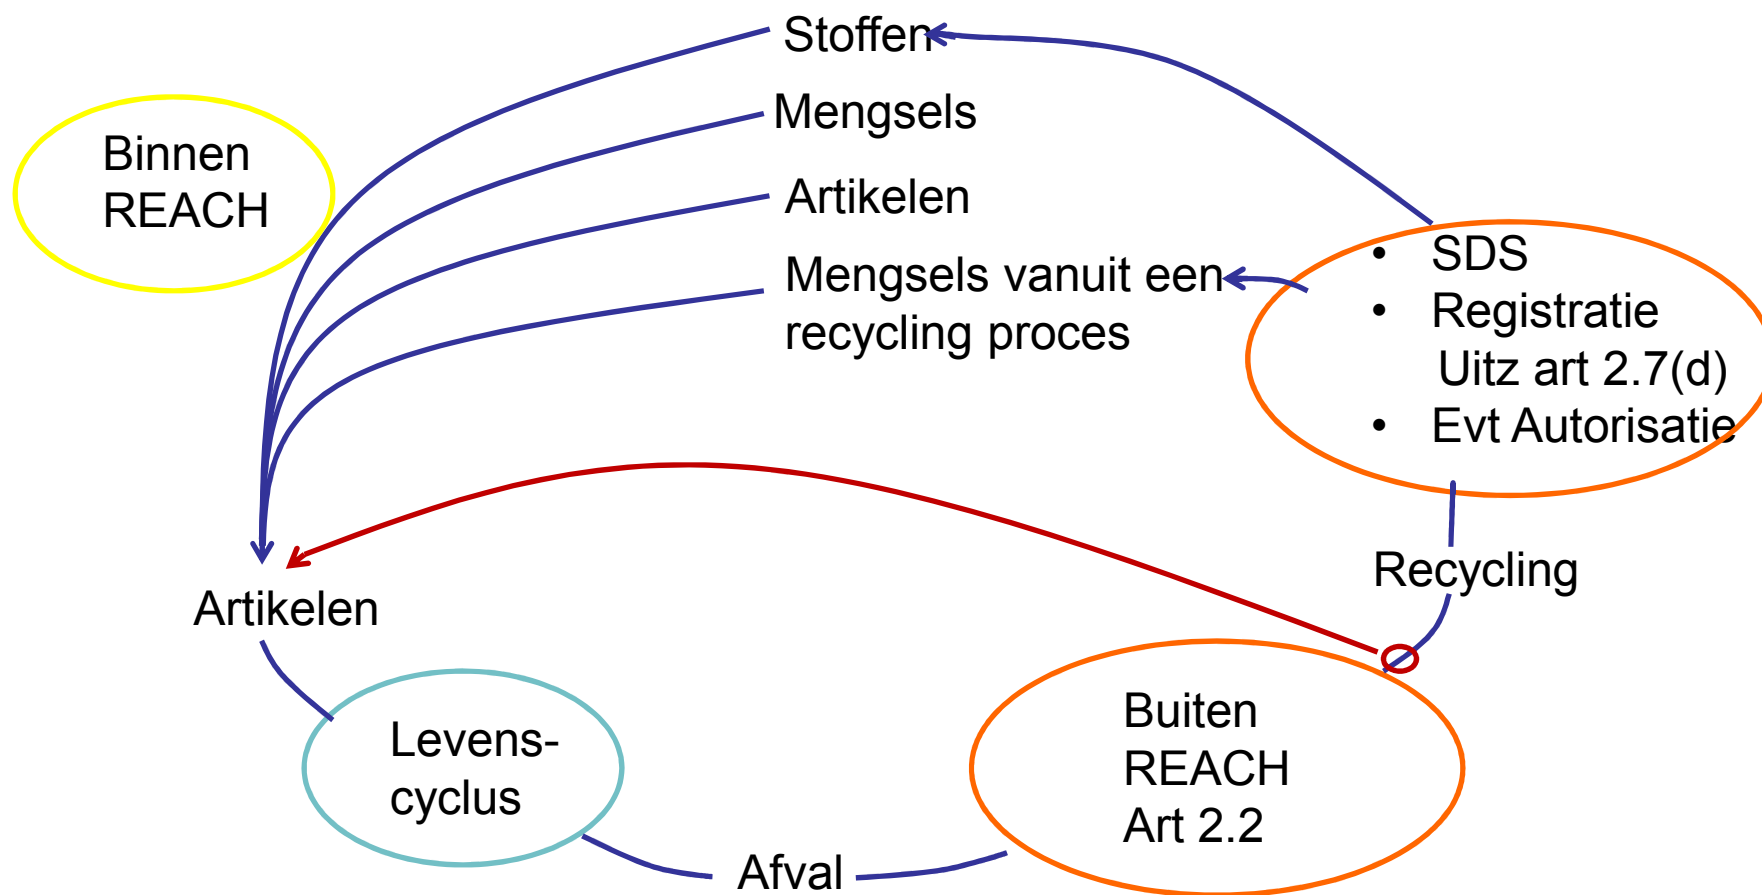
Binnen REACH

Stoffen

Mengsels

Artikelen

Mengsels vanuit een recycling proces

- SDS
- Registratie Uitz art 2.7(d)
- Evt Autorisatie

Recycling

Artikelen

Levens-cyclus

Afval

Buiten REACH Art 2.2